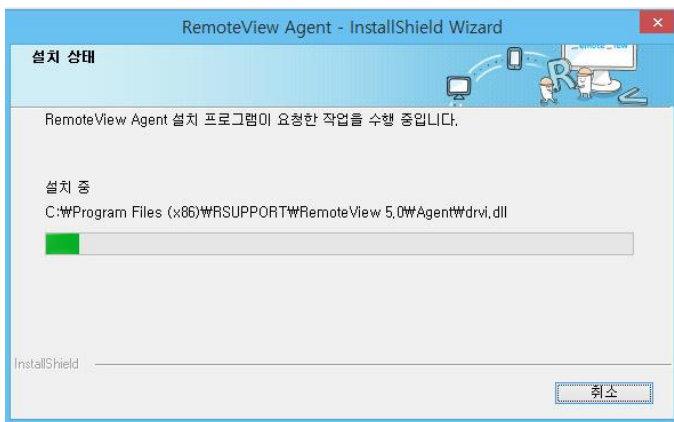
RemoteView Agent - InstallShield Wizard

설치 상태

RemoteView Agent 설치 프로그램이 요청한 작업을 수행 중입니다.

설치 중

C:₩Program Files (x86)₩RSUPPORT₩RemoteView 5.0₩Agent₩drvi.dll

InstallShield

취소